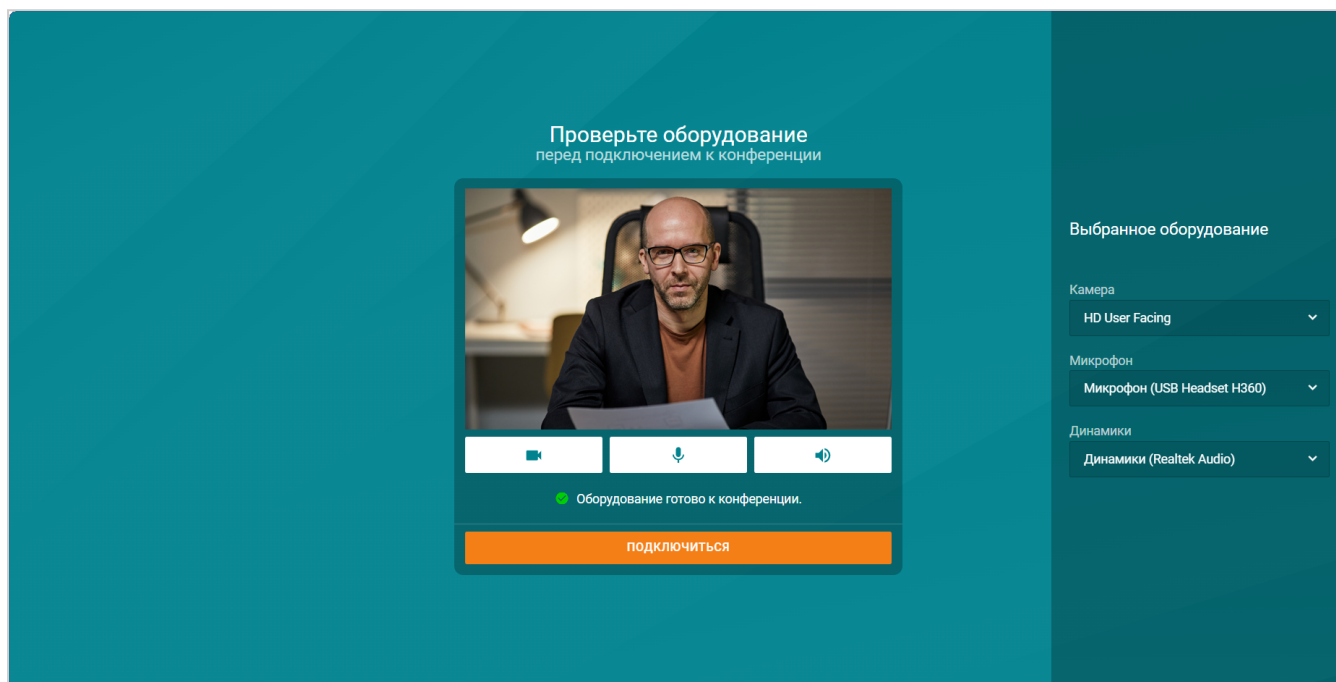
Проверьте оборудование
перед подключением к конференции

Оборудование готово к конференции.

ПОДКЛЮЧИТЬСЯ

Выбранное оборудование

Камера
HD User Facing

Микрофон
Микрофон (USB Headset H360)

Динамики
Динамики (Realtek Audio)